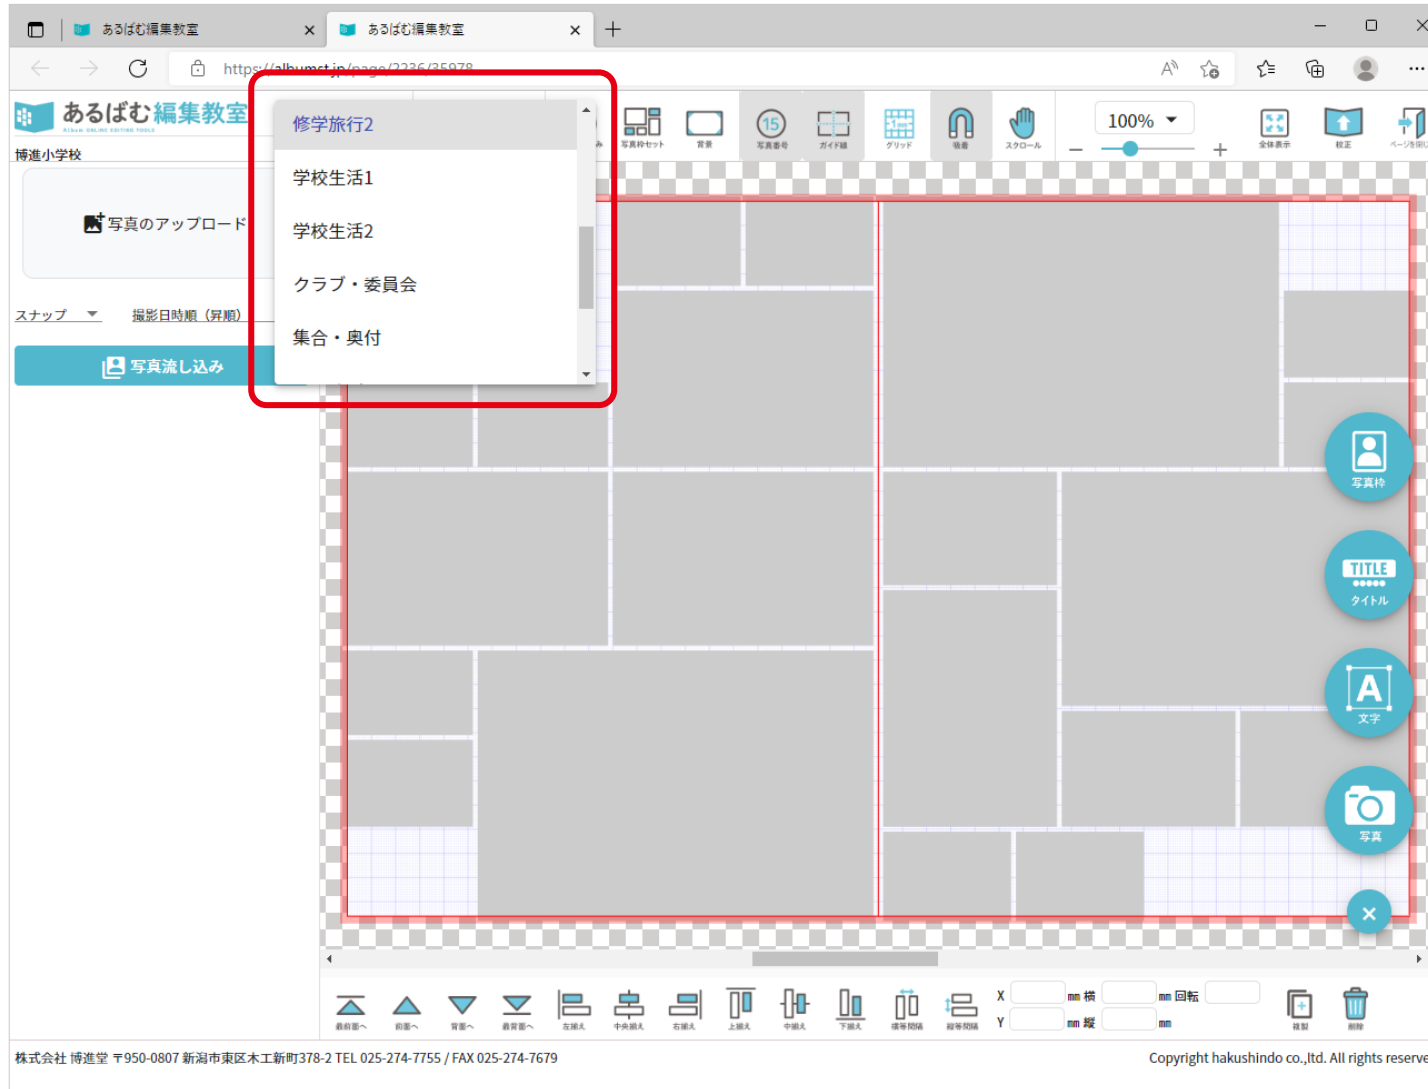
あるばむ編集教室
あるばむ編集教室
https://albumet.jp/page/2336/35978

あるばむ編集教室
ALBUM ONLINE EDITING TOOLS
博進小学校
写真のアップロード
スナップ
撮影日時順（昇順）
写真流し込み

修学旅行2
学校生活1
学校生活2
クラブ・委員会
集合・奥付

写真枠セット
背景
15
写真番号
ガイド線
グリッド
吸着
スクロール
100%
全体表示
校正

写真枠
TITLE
タイトル
A
文字
写真

最前面へ
前面へ
背面へ
最背面へ
左揃え
中央揃え
右揃え
上揃え
中揃え
下揃え
横等間隔
縦等間隔
X
mm 横
mm 回転
Y
mm 縦
mm
複製
削除

株式会社 博進堂 〒950-0807 新潟市東区木工新町378-2 TEL 025-274-7755 / FAX 025-274-7679
Copyright hakushindo co.,ltd. All rights reserve